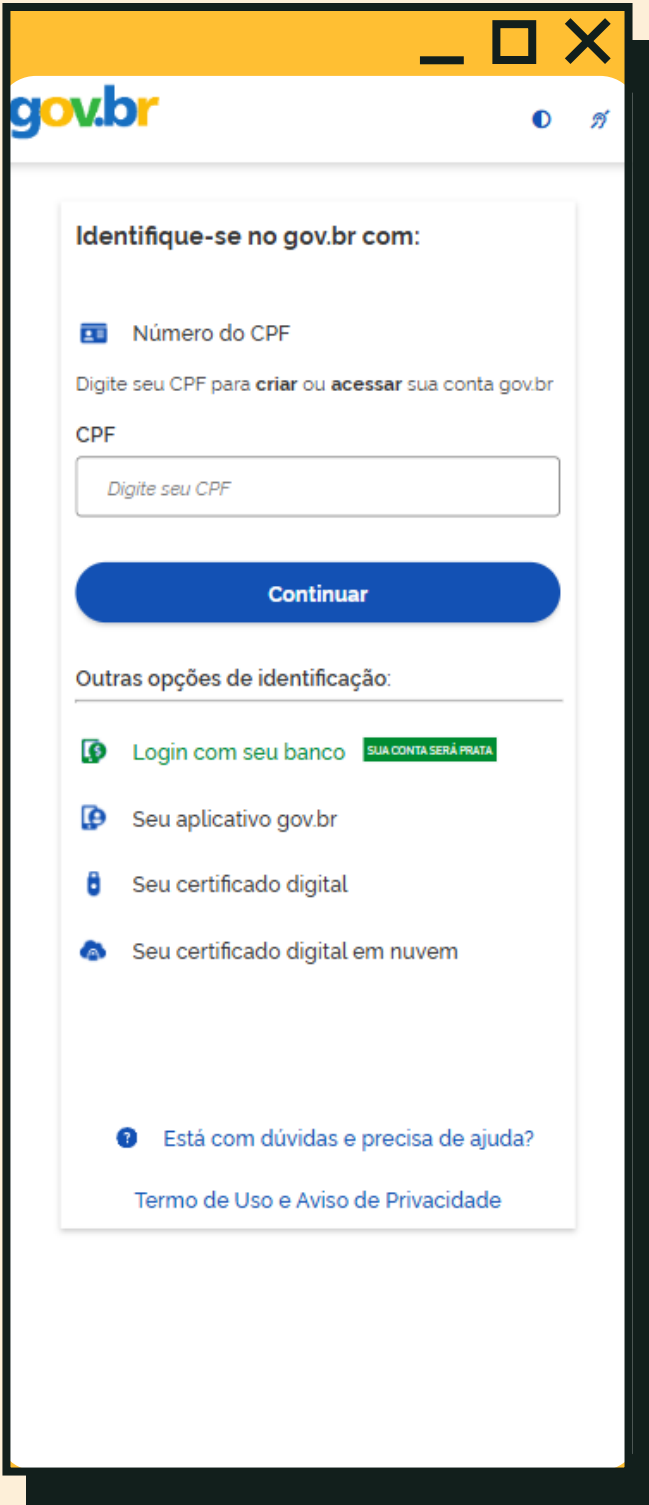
gov.br

Identifique-se no gov.br com:

Número do CPF

Digite seu CPF para **criar** ou **acessar** sua conta gov.br

CPF

Digite seu CPF

Continuar

Outras opções de identificação:

Login com seu banco SUA CONTA SERÁ PRATA

Seu aplicativo gov.br

Seu certificado digital

Seu certificado digital em nuvem

Está com dúvidas e precisa de ajuda?

Termo de Uso e Aviso de Privacidade